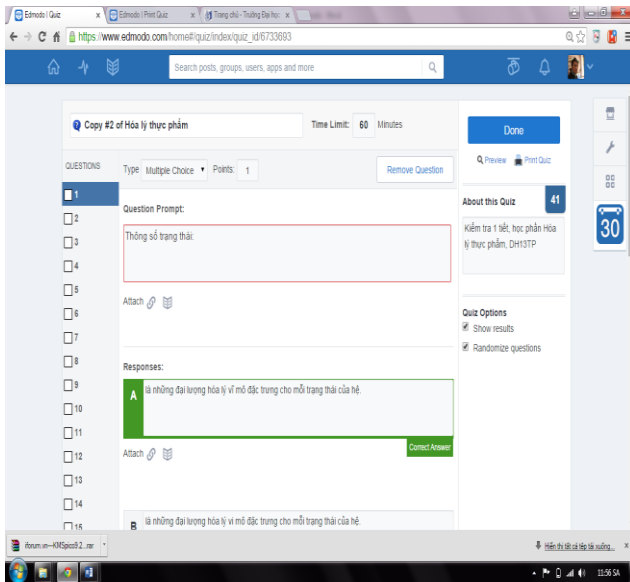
Edmodo | Quiz
Edmodo | Print Quiz
Trang chủ - Trường Đại học

https://www.edmodo.com/home#/quiz/index/quiz_id/6733693

Search posts, groups, users, apps and more

Copy #2 of Hóa lý thực phẩm

Time Limit: 60 Minutes

Done

Preview Print Quiz

QUESTIONS

Type Multiple Choice Points: 1

Remove Question

1
2
3
4
5
6
7
8
9
10
11
12
13
14
15

Question Prompt:

Thông số trạng thái:

Attach

About this Quiz

41

Kiểm tra 1 tiết, học phần Hóa lý thực phẩm, DH13TP

30

Quiz Options

Show results

Randomize questions

Responses:

A là những đại lượng hóa lý vĩ mô đặc trưng cho mỗi trạng thái của hệ.

Correct Answer

Attach

B là những đại lượng hóa lý vi mô đặc trưng cho mỗi trạng thái của hệ.

iforum.vn---KMSpico9.2....rar

Hiển thị tất cả tệp tải xuống...

11:56 SA